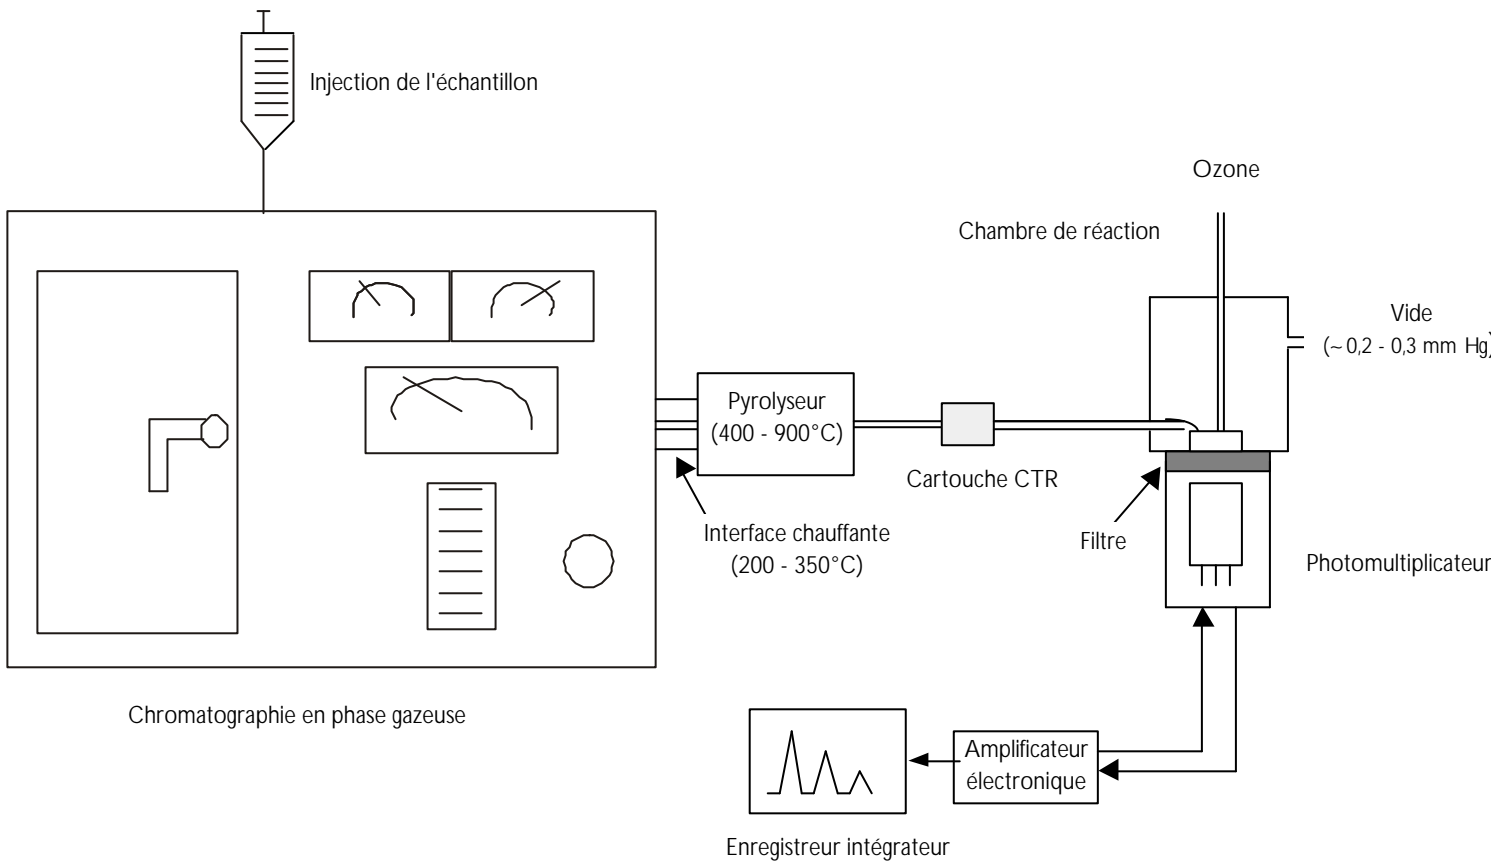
Injection de l'échantillon

Ozone

Chambre de réaction

Vide
(~ 0,2 - 0,3 mm Hg)

Pyrolyseur
(400 - 900°C)

Cartouche CTR

Filtre

Interface chauffante
(200 - 350°C)

Photomultiplicateur

Chromatographie en phase gazeuse

Amplificateur
électronique

Enregistreur intégrateur